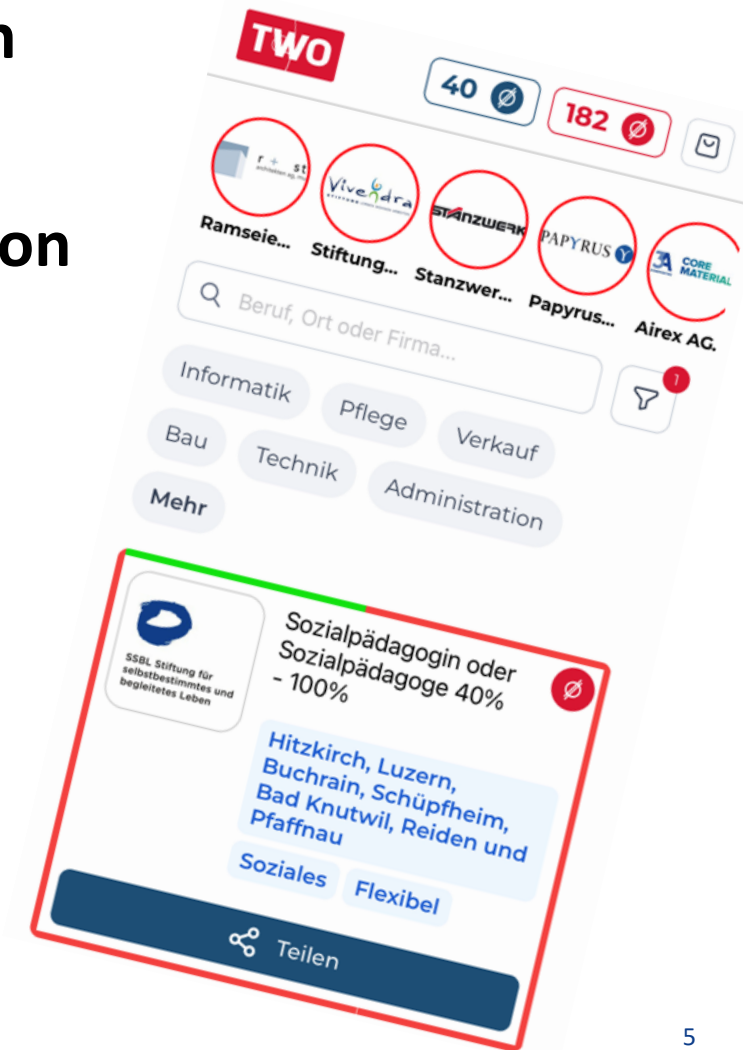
n

on

TWO

40 ⌀

182 ⌀

r + st

Vivendra

STANZWERK

PAPYRUS

3A CORE MATERIAL

Ramseie... Stiftung... Stanzwer... Papyrus... Airex AG.

Beruf, Ort oder Firma...

1

Informatik

Pflege

Verkauf

Bau

Technik

Administration

Mehr

SSBL Stiftung für selbstbestimmtes und begleitetes Leben

Sozialpädagogin oder Sozialpädagoge 40% - 100%

⌀

Hitzkirch, Luzern, Buchrain, Schüpfheim, Bad Knutwil, Reiden und Pfaffnau

Soziales

Flexibel

Teilen

5